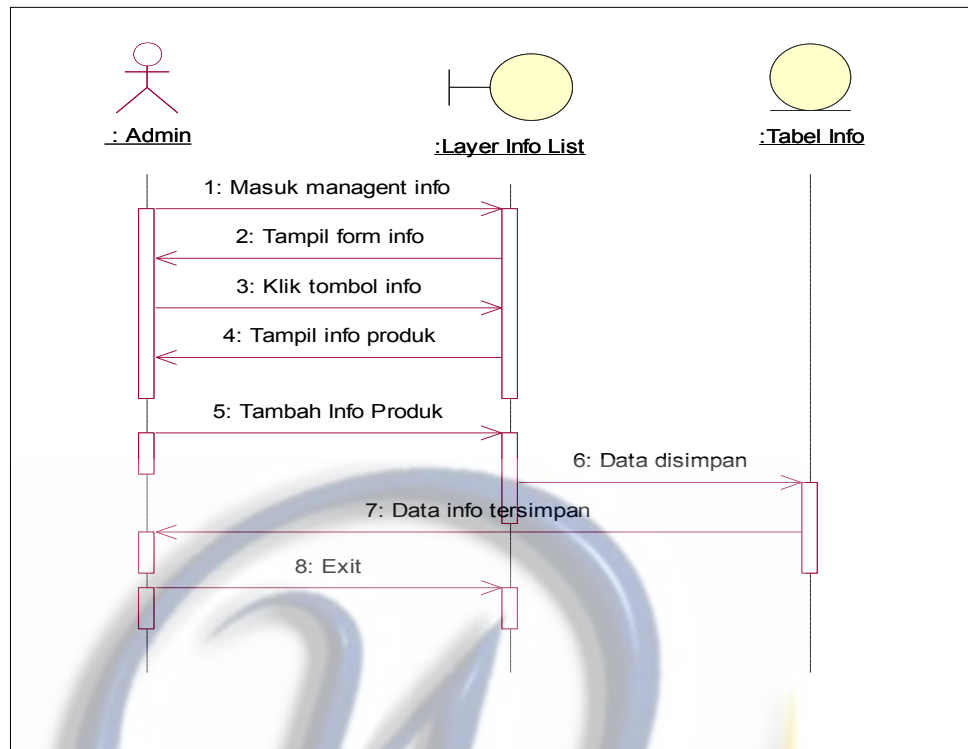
: Admin

:Layer Info List

:Tabel Info

1: Masuk managent info

2: Tampil form info

3: Klik tombol info

4: Tampil info produk

5: Tambah Info Produk

6: Data disimpan

7: Data info tersimpan

8: Exit